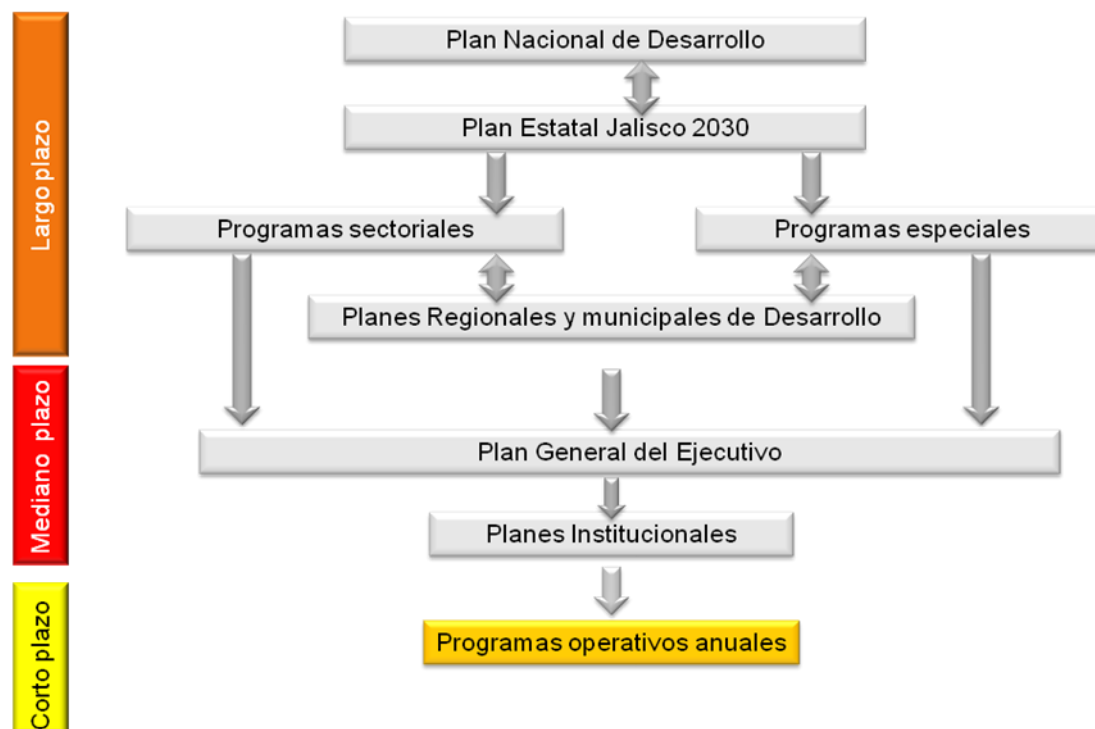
Largo plazo

Mediano plazo

Corto plazo

Plan Nacional de Desarrollo

Plan Estatal Jalisco 2030

Programas sectoriales

Programas especiales

Planes Regionales y municipales de Desarrollo

Plan General del Ejecutivo

Planes Institucionales

Programas operativos anuales